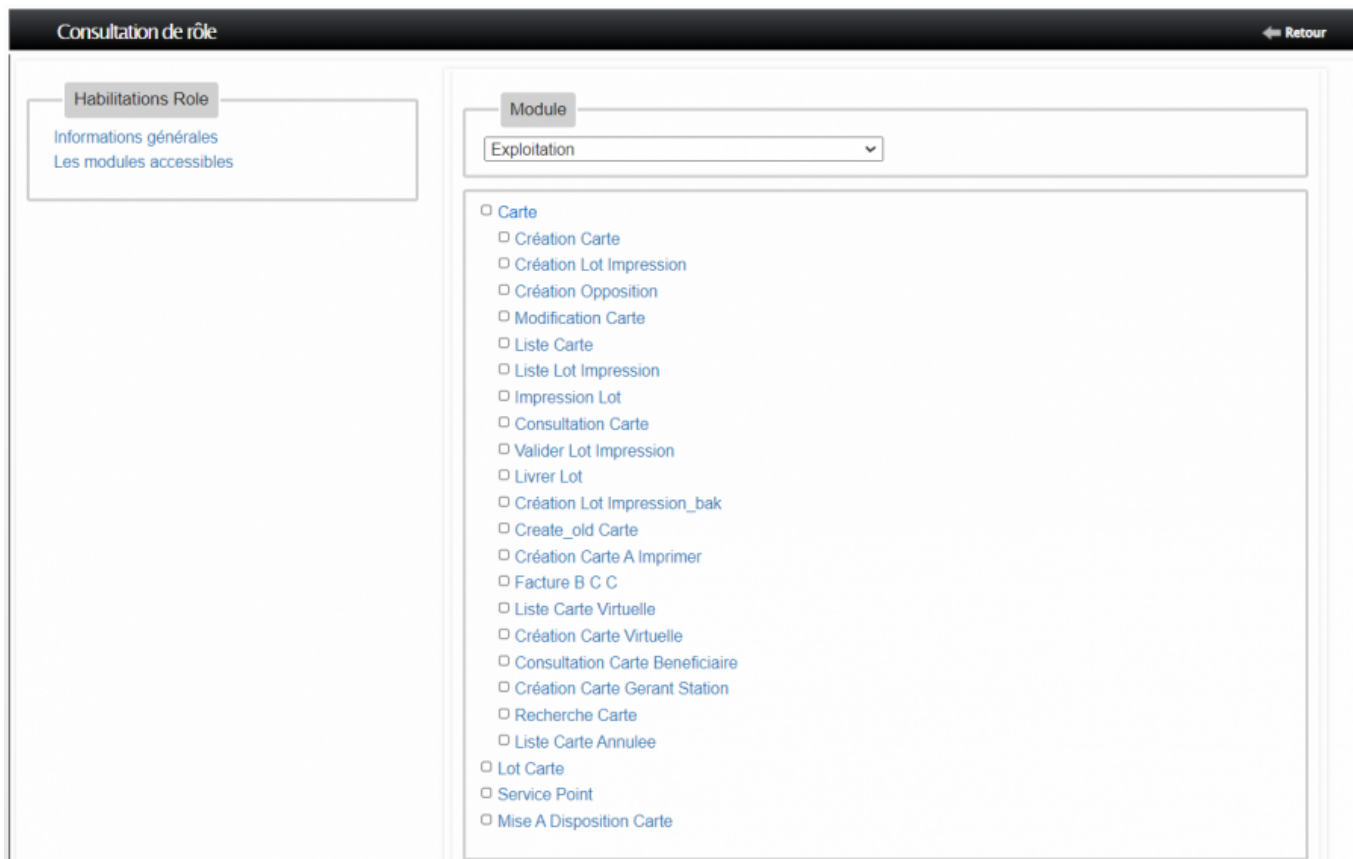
Consultation de rôle

Retour

Habilitations Role

Informations générales
Les modules accessibles

Module

Exploitation

Carte
Création Carte
Création Lot Impression
Création Opposition
Modification Carte
Liste Carte
Liste Lot Impression
Impression Lot
Consultation Carte
Valider Lot Impression
Livrer Lot
Création Lot Impression_bak
Create_old Carte
Création Carte A Imprimer
Facture B C C
Liste Carte Virtuelle
Création Carte Virtuelle
Consultation Carte Beneficiaire
Création Carte Gerant Station
Recherche Carte
Liste Carte Annulee
Lot Carte
Service Point
Mise A Disposition Carte